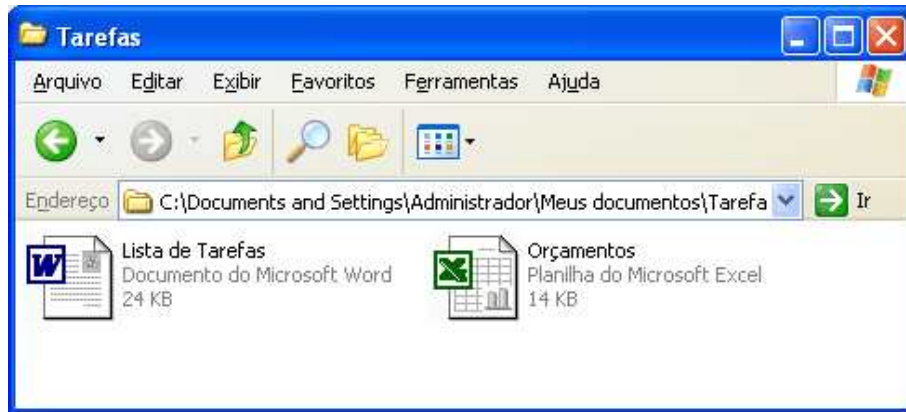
Tarefas

Arquivo Editar Exibir Favoritos Ferramentas Ajuda

Endereço C:\Documents and Settings\Administrador\Meus documentos\Tarefa Ir

Lista de Tarefas
Documento do Microsoft Word
24 KB

Orçamentos
Planilha do Microsoft Excel
14 KB